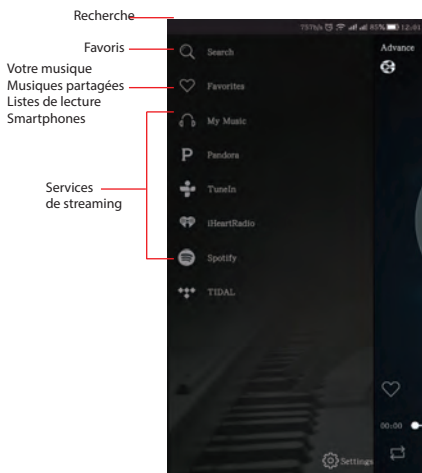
Recherche

Favoris

Votre musique
Musiques partagées
Listes de lecture
Smartphones

Services
de streaming

757k/s 85% 12:01

Search

Favorites

My Music

Pandora

TuneIn

iHeartRadio

Spotify

TIDAL

Settings

Advance

00:00